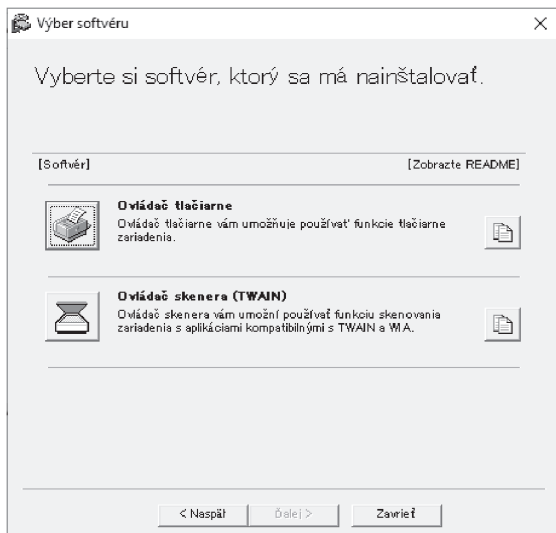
Výber softvéru

Vyberte si softvér, ktorý sa má nainštalovať.

[Softvér]

[Zobrazte README]

Ovládač tlačiarne
Ovládač tlačiarne vám umožňuje používať funkcie tlačiarne zariadenia.

Ovládač skenera (TWAIN)
Ovládač skenera vám umožní používať funkciu skenovania zariadenia s aplikáciami kompatibilnými s TWAIN a WIA.

< Naspäť

Ďalej >

Zavrieť